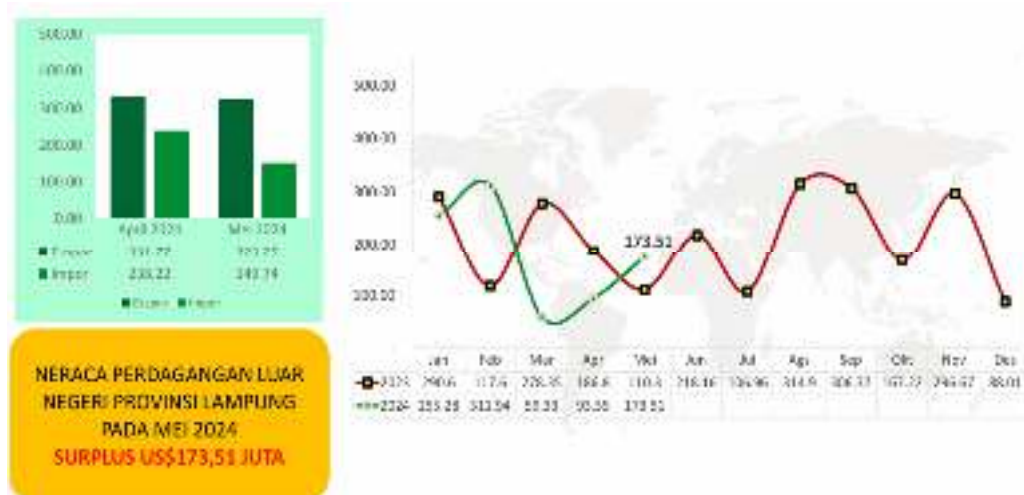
500.00
400.00
300.00
200.00
100.00
0.00

| | April 2024 | Mei 2024 |
|---|---|---|
| Ekspor | 331.77 | 323.27 |
| Impor | 238.22 | 149.74 |

Ekspor Impor

NERACA PERDAGANGAN LUAR NEGERI PROVINSI LAMPUNG PADA MEI 2024
SURPLUS US$173,51 JUTA

500.00
400.00
300.00
200.00
100.00

173.51

| | Jan | Feb | Mar | Apr | Mei | Jun | Jul | Agu | Sep | Okt | Nov | Des |
|---|---|---|---|---|---|---|---|---|---|---|---|---|
| 2023 | 290.6 | 117.4 | 276.35 | 186.6 | 110.4 | 216.16 | 106.96 | 314.9 | 306.37 | 167.72 | 296.67 | 88.01 |
| 2024 | 255.28 | 313.94 | 53.33 | 93.55 | 173.51 | | | | | | | |